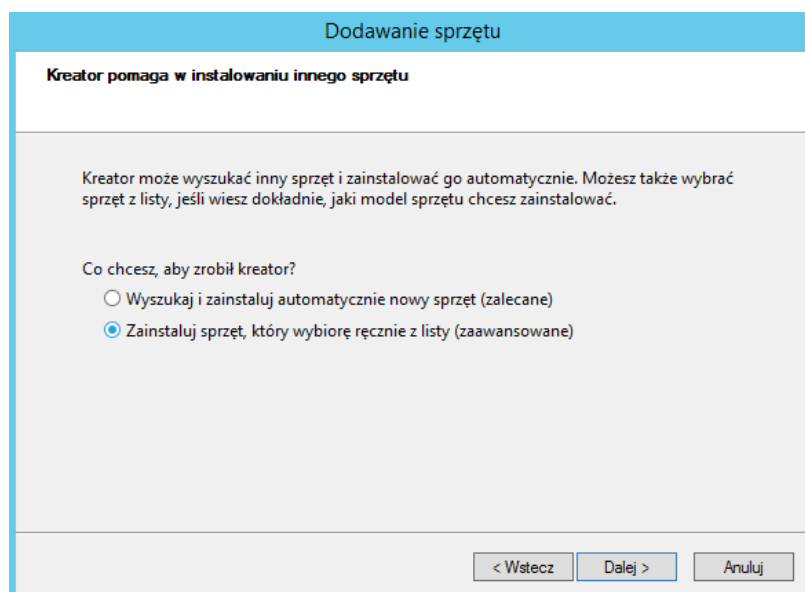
Dodawanie sprzętu

Kreator pomaga w instalowaniu innego sprzętu

Kreator może wyszukać inny sprzęt i zainstalować go automatycznie. Możesz także wybrać sprzęt z listy, jeśli wiesz dokładnie, jaki model sprzętu chcesz zainstalować.

Co chcesz, aby zrobił kreator?

Wyszukaj i zainstaluj automatycznie nowy sprzęt (zalecane)

Zainstaluj sprzęt, który wybiorę ręcznie z listy (zaawansowane)

< Wstecz
Dalej >
Anuluj